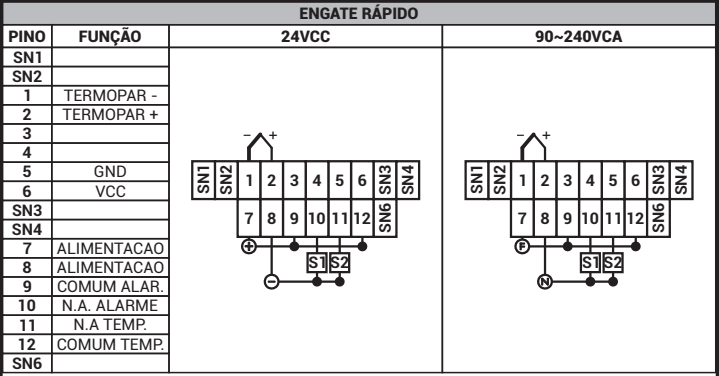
ENGATE RÁPIDO

| PINO | FUNÇÃO | 24VCC | 90~240VCA |
|---|---|---|---|
| SN1 | | | |
| SN2 | | | |
| 1 | TERMOPAR - | | |
| 2 | TERMOPAR + | | |
| 3 | | | |
| 4 | | | |
| 5 | GND | | |
| 6 | VCC | | |
| SN3 | | | |
| SN4 | | | |
| 7 | ALIMENTACAO | | |
| 8 | ALIMENTACAO | | |
| 9 | COMUM ALAR. | | |
| 10 | N.A. ALARME | | |
| 11 | N.A TEMP. | | |
| 12 | COMUM TEMP. | | |
| SN6 | | | |

- +
SN1 SN2 1 2 3 4 5 6 SN3 SN4
7 8 9 10 11 12 SN6
+ S1 S2 -

- +
SN1 SN2 1 2 3 4 5 6 SN3 SN4
7 8 9 10 11 12 SN6
F S1 S2 N